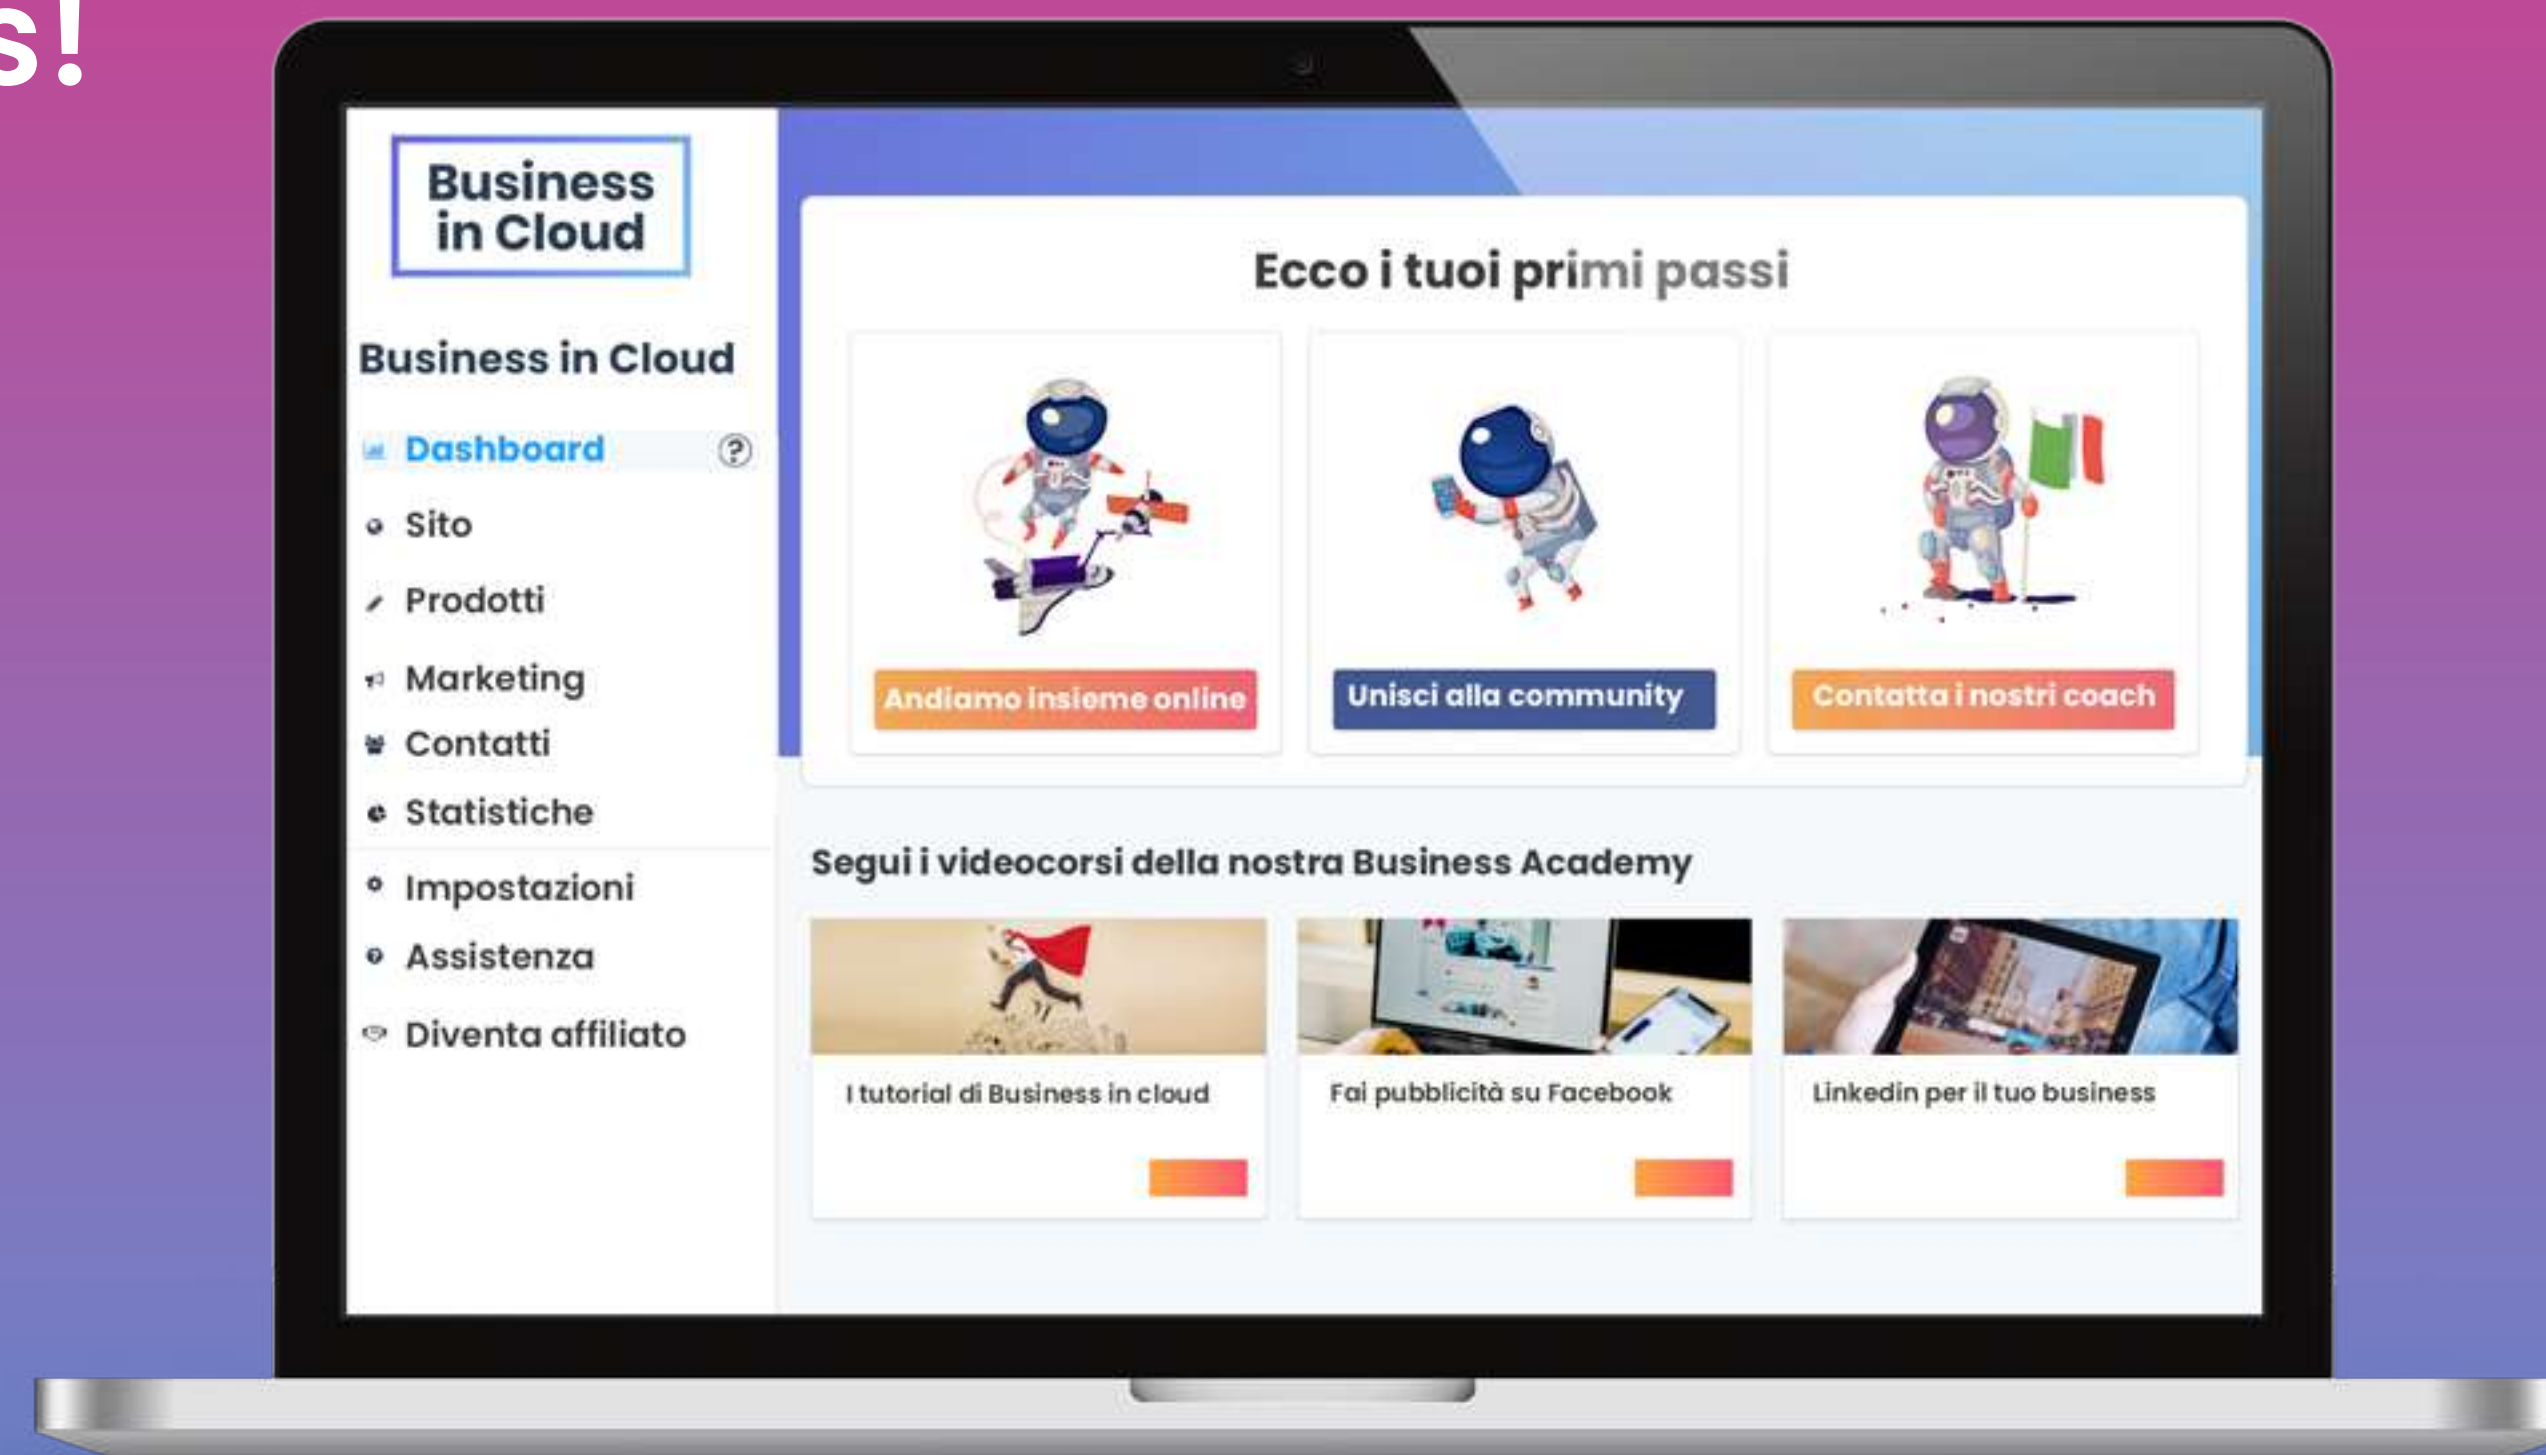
s!

Business in Cloud

Business in Cloud

Dashboard

Sito

Prodotti

Marketing

Contatti

Statistiche

Impostazioni

Assistenza

Diventa affiliato

Ecco i tuoi primi passi

Andiamo insieme online

Unisci alla community

Contatta i nostri coach

Segui i videocorsi della nostra Business Academy

I tutorial di Business in cloud

Fai pubblicità su Facebook

Linkedin per il tuo business